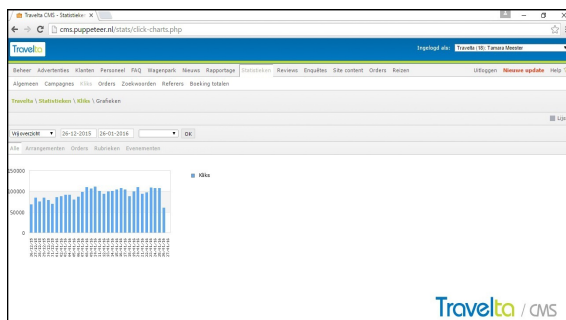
Travelta CMS - Statistieke ×

cms.puppeteer.nl/stats/click-charts.php

Travelta

Ingelogd als: Travelta (18): Tamara Meester

Beheer Advertenties Klanten Personeel FAQ Wagenpark Nieuws Rapportage Statistieken Reviews Enquêtes Site content Orders Reizen Uitloggen Nieuwe update Help

Algemeen Campagnes Kliks Orders Zoekwoorden Referers Boeking totalen

Travelta \ Statistieken \ Kliks \ Grafieken

Lijst

Vrije selectie 26-12-2015 26-01-2016 OK

Alle Arrangementen Orders Rubrieken Evenementen

150000
100000
50000
0

Kliks

Travelta / CMS